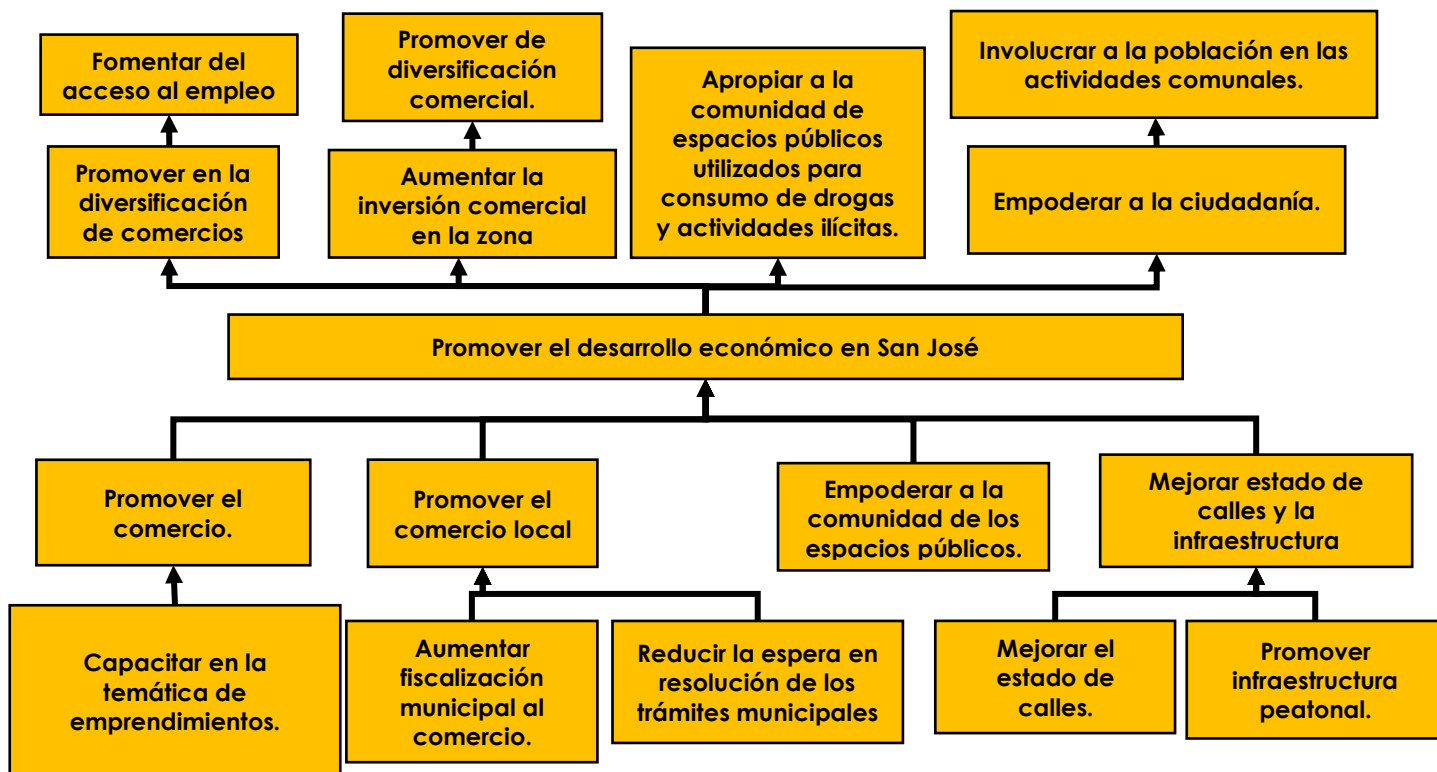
Fomentar del acceso al empleo

Promover de diversificación comercial.

Apropiar a la comunidad de espacios públicos utilizados para consumo de drogas y actividades ilícitas.

Involucrar a la población en las actividades comunales.

Promover en la diversificación de comercios

Aumentar la inversión comercial en la zona

Empoderar a la ciudadanía.

Promover el desarrollo económico en San José

Promover el comercio.

Promover el comercio local

Empoderar a la comunidad de los espacios públicos.

Mejorar estado de calles y la infraestructura

Capacitar en la temática de emprendimientos.

Aumentar fiscalización municipal al comercio.

Reducir la espera en resolución de los trámites municipales

Mejorar el estado de calles.

Promover infraestructura peatonal.